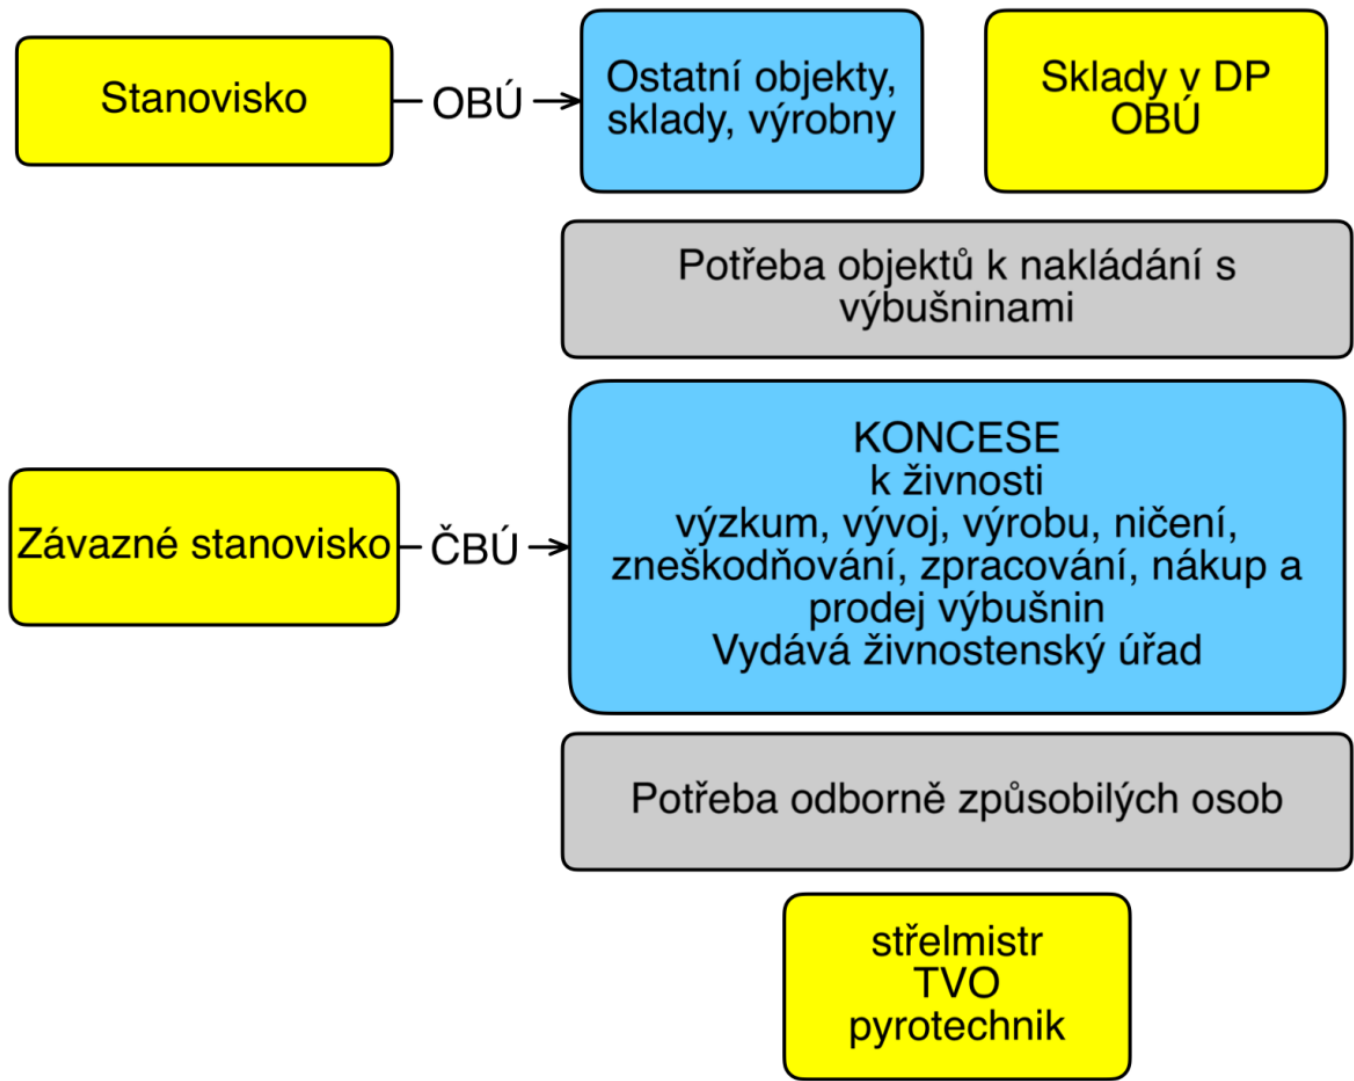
Stanovisko

OBÚ

Ostatní objekty, sklady, výrobny

Sklady v DP
OBÚ

Potřeba objektů k nakládání s výbušninami

Závazné stanovisko

ČBÚ

KONCESE
k živnosti
výzkum, vývoj, výrobu, ničení, zneškodňování, zpracování, nákup a prodej výbušnin
Vydává živnostenský úřad

Potřeba odborně způsobilých osob

střelmistr
TVO
pyrotechnik